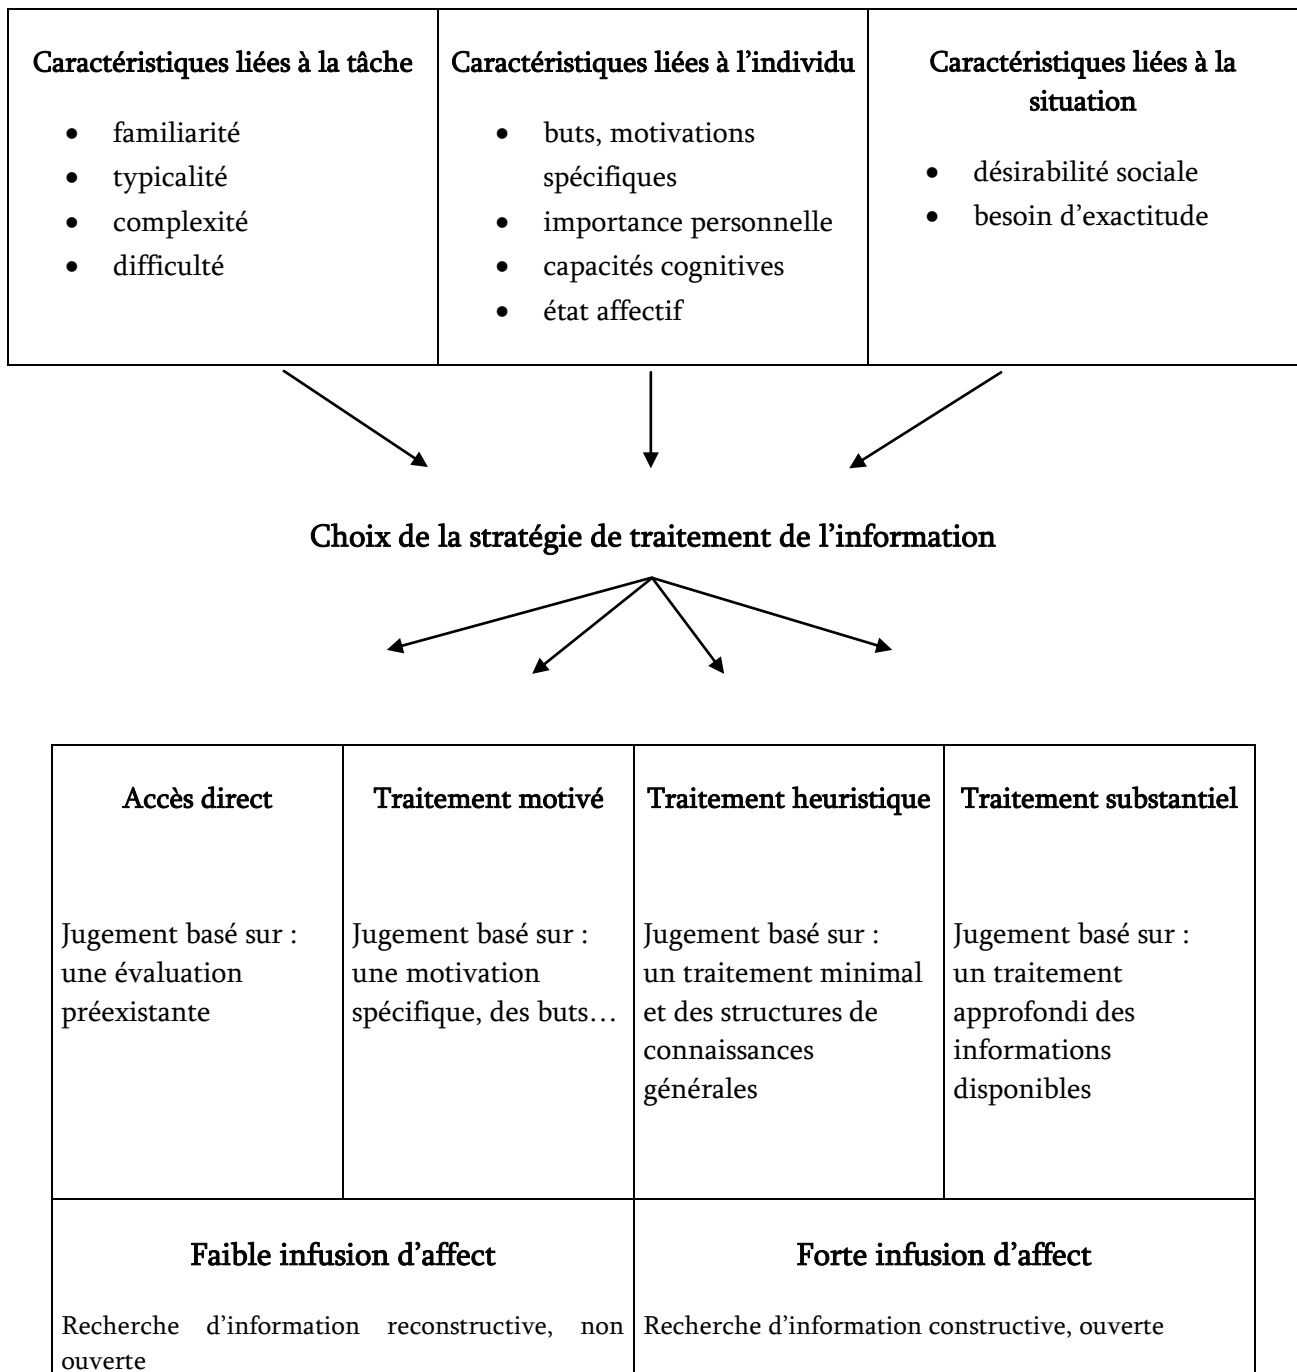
| Caractéristiques liées à la tâche | Caractéristiques liées à l'individu | Caractéristiques liées à la situation |
|---|---|---|
| • familiarité • typicalité • complexité • difficulté | • buts, motivations spécifiques • importance personnelle • capacités cognitives • état affectif | • désirabilité sociale • besoin d'exactitude |

Choix de la stratégie de traitement de l'information

| Accès direct | Traitement motivé | Traitement heuristique | Traitement substantiel |
|---|---|---|---|
| Jugement basé sur : une évaluation préexistante | Jugement basé sur : une motivation spécifique, des buts… | Jugement basé sur : un traitement minimal et des structures de connaissances générales | Jugement basé sur : un traitement approfondi des informations disponibles |

| Faible infusion d'affect | Forte infusion d'affect |
|---|---|
| Recherche d'information reconstructive, non ouverte | Recherche d'information constructive, ouverte |